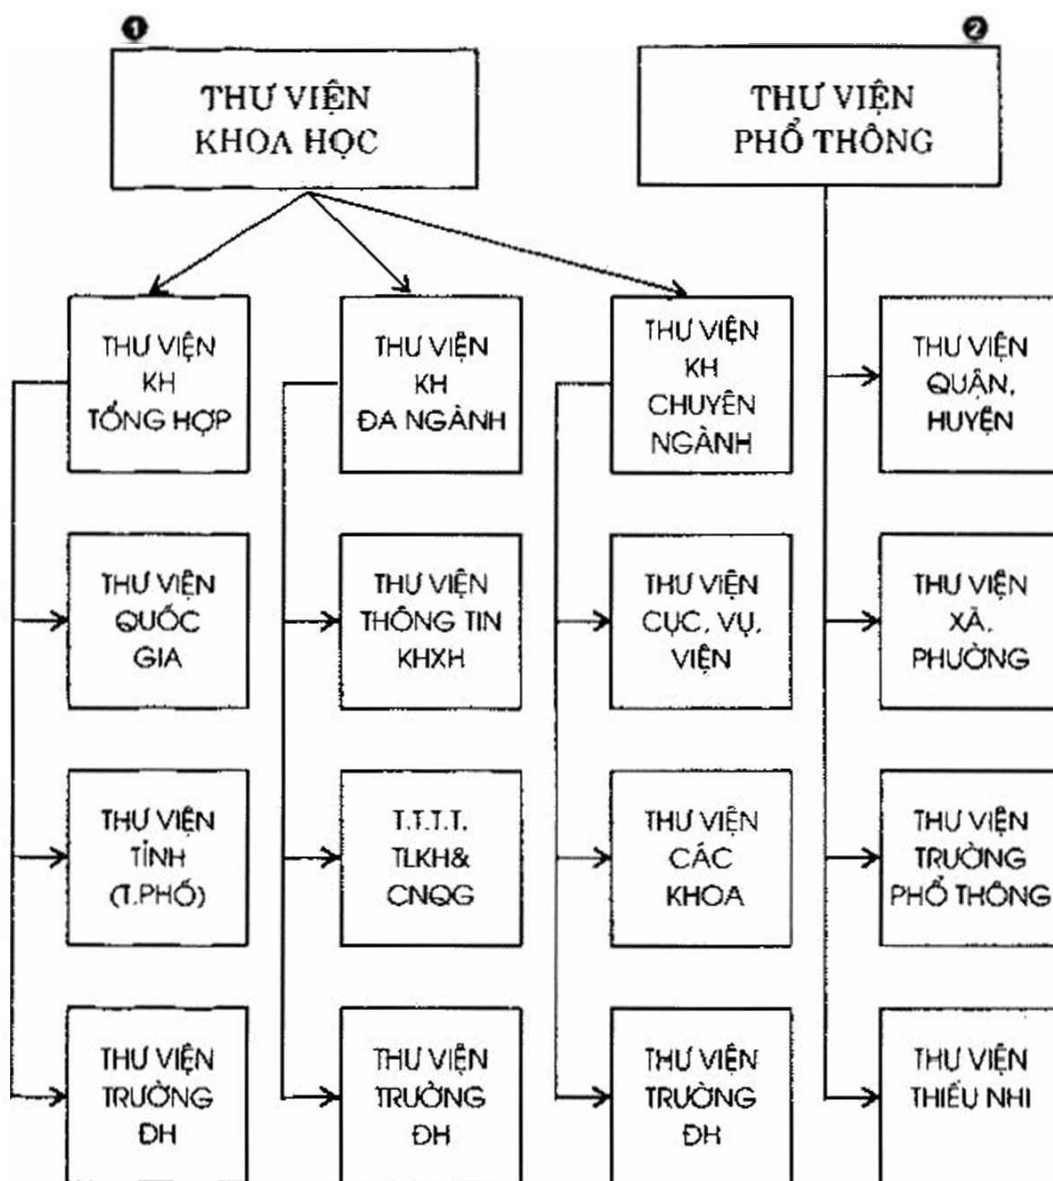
❶
THƯ VIỆN KHOA HỌC

❷
THƯ VIỆN PHỔ THÔNG

THƯ VIỆN KH TỔNG HỢP

THƯ VIỆN QUỐC GIA

THƯ VIỆN TỈNH (T.PHỐ)

THƯ VIỆN TRƯỜNG ĐH

THƯ VIỆN KH ĐA NGÀNH

THƯ VIỆN THÔNG TIN KHXH

T.T.T.T. TLKH& CNQG

THƯ VIỆN TRƯỜNG ĐH

THƯ VIỆN KH CHUYÊN NGÀNH

THƯ VIỆN CỤC, VỤ, VIỆN

THƯ VIỆN CÁC KHOA

THƯ VIỆN TRƯỜNG ĐH

THƯ VIỆN QUẬN, HUYỆN

THƯ VIỆN XÃ, PHƯỜNG

THƯ VIỆN TRƯỜNG PHỔ THÔNG

THƯ VIỆN THIẾU NHI